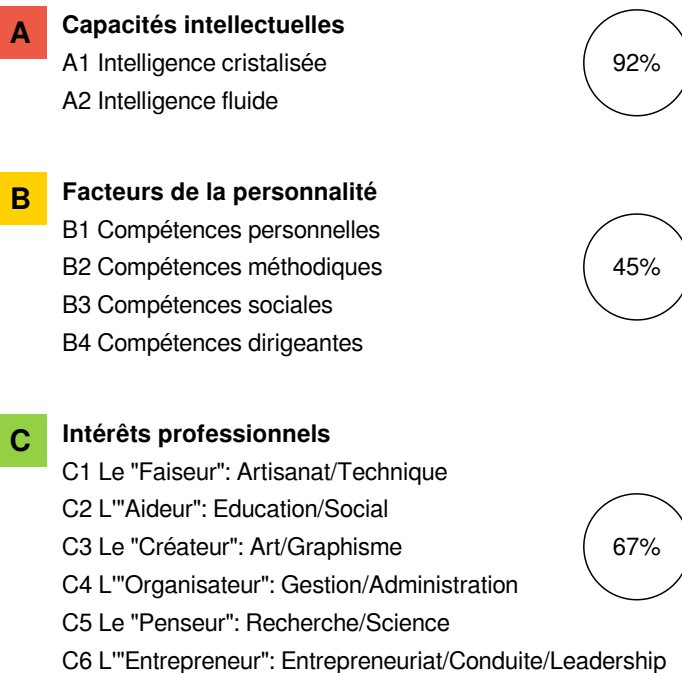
A

Capacités intellectuelles

A1 Intelligence cristalisée

A2 Intelligence fluide

92%

B

Facteurs de la personnalité

B1 Compétences personnelles

B2 Compétences méthodiques

B3 Compétences sociales

B4 Compétences dirigeantes

45%

C

Intérêts professionnels

C1 Le "Faiseur": Artisanat/Technique

C2 L'"Aideur": Education/Social

C3 Le "Créateur": Art/Graphisme

C4 L'"Organisateur": Gestion/Administration

C5 Le "Penseur": Recherche/Science

C6 L'"Entrepreneur": Entrepreneuriat/Conduite/Leadership

67%